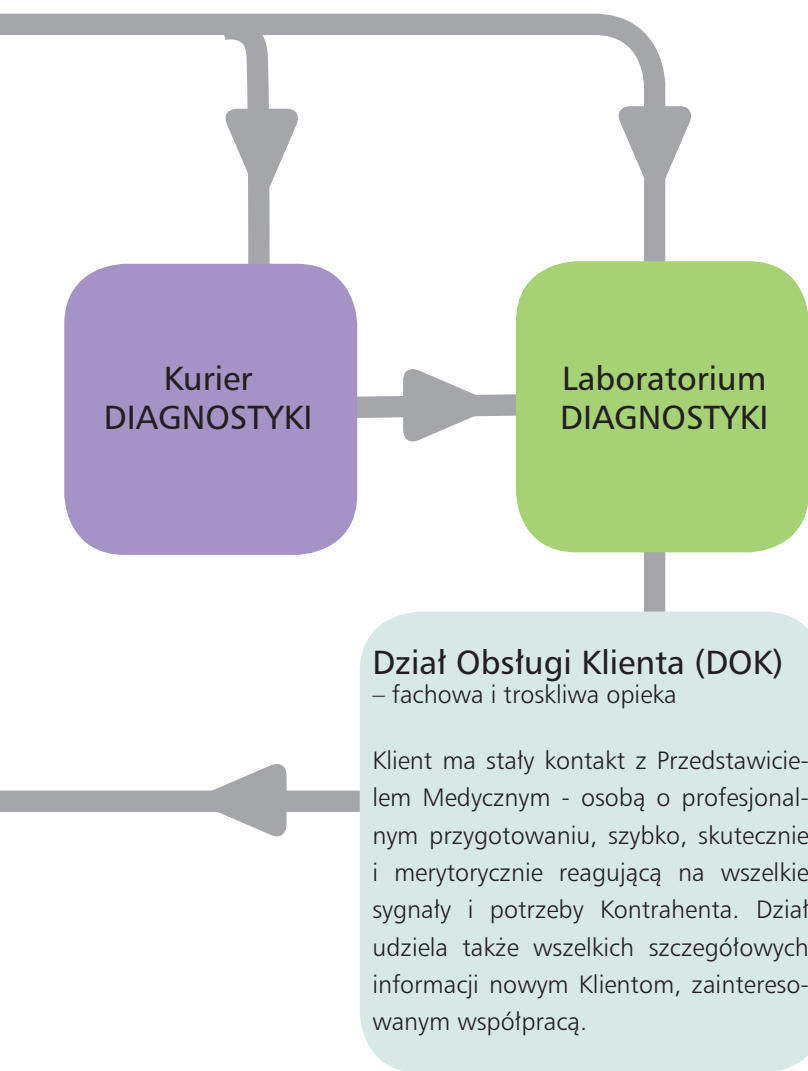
Kurier DIAGNOSTYKI

Laboratorium DIAGNOSTYKI

Dział Obsługi Klienta (DOK)
– fachowa i troskliwa opieka

Klient ma stały kontakt z Przedstawicielem Medycznym - osobą o profesjonalnym przygotowaniu, szybko, skutecznie i merytorycznie reagującą na wszelkie sygnały i potrzeby Kontrahenta. Dział udziela także wszelkich szczegółowych informacji nowym Klientom, zainteresowanym współpracą.